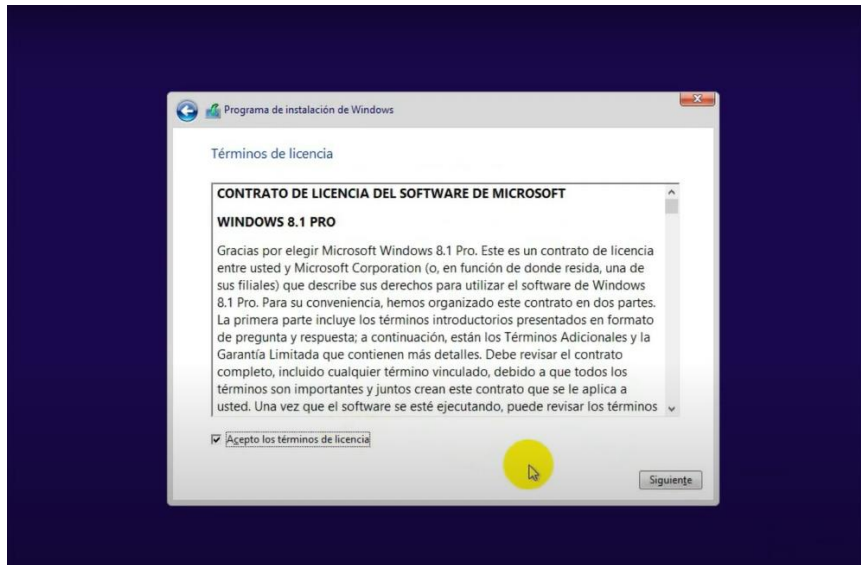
Programa de instalación de Windows

Términos de licencia

CONTRATO DE LICENCIA DEL SOFTWARE DE MICROSOFT

WINDOWS 8.1 PRO

Gracias por elegir Microsoft Windows 8.1 Pro. Este es un contrato de licencia entre usted y Microsoft Corporation (o, en función de donde resida, una de sus filiales) que describe sus derechos para utilizar el software de Windows 8.1 Pro. Para su conveniencia, hemos organizado este contrato en dos partes. La primera parte incluye los términos introductorios presentados en formato de pregunta y respuesta; a continuación, están los Términos Adicionales y la Garantía Limitada que contienen más detalles. Debe revisar el contrato completo, incluido cualquier término vinculado, debido a que todos los términos son importantes y juntos crean este contrato que se le aplica a usted. Una vez que el software se esté ejecutando, puede revisar los términos

Acepto los términos de licencia

Siguiente